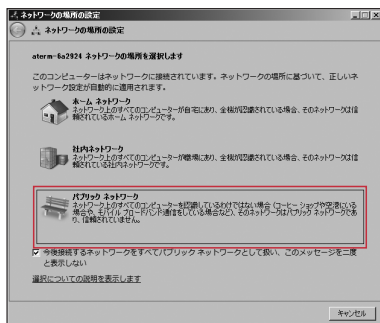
ネットワークの場所の設定

ネットワークの場所の設定

aterm-6a2924 ネットワークの場所を選択します

このコンピューターはネットワークに接続されています。ネットワークの場所に基づいて、正しいネットワーク設定が自動的に適用されます。

ホーム ネットワーク
ネットワーク上のすべてのコンピューターが自宅にあり、全員が認識されている場合、そのネットワークは信頼されているホーム ネットワークです。

社内ネットワーク
ネットワーク上のすべてのコンピューターが職場にあり、全員が認識されている場合、そのネットワークは信頼されている社内ネットワークです。

パブリック ネットワーク
ネットワーク上のすべてのコンピューターを認識しているわけではない場合 (コーヒー ショップや空港にいる場合や、モバイル ブロードバンド通信をしている場合など)、そのネットワークはパブリック ネットワークであり、信頼されていません。

今後接続するネットワークをすべてパブリック ネットワークとして扱い、このメッセージを二度と表示しない

選択についての説明を表示します

キャンセル